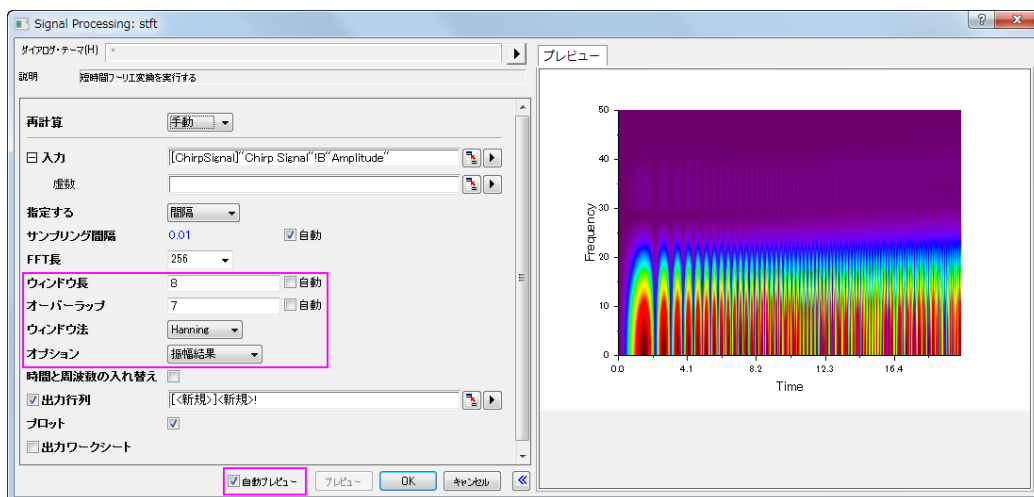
Signal Processing: stft

ダイアログ・テーマ(H) *

説明 短時間フーリエ変換を実行する

再計算 手動

日 入力 [ChirpSignal]"Chirp Signal"!B"Amplitude"

虚数

指定する 間隔

サンプリング間隔 0.01 ☑ 自動

FFT長 256

ウィンドウ長 8 ☐ 自動

オーバーラップ 7 ☐ 自動

ウィンドウ法 Hanning

オプション 振幅結果

時間と周波数の入れ替え ☐

☑ 出力行列 [<新規>]<新規>!

プロット ☑

☐ 出力ワークシート

☑ 自動プレビュー プレビュー OK キャンセル

プレビュー

50
40
30
20
10
0
Frequency
0.0 4.1 8.2 12.3 16.4
Time